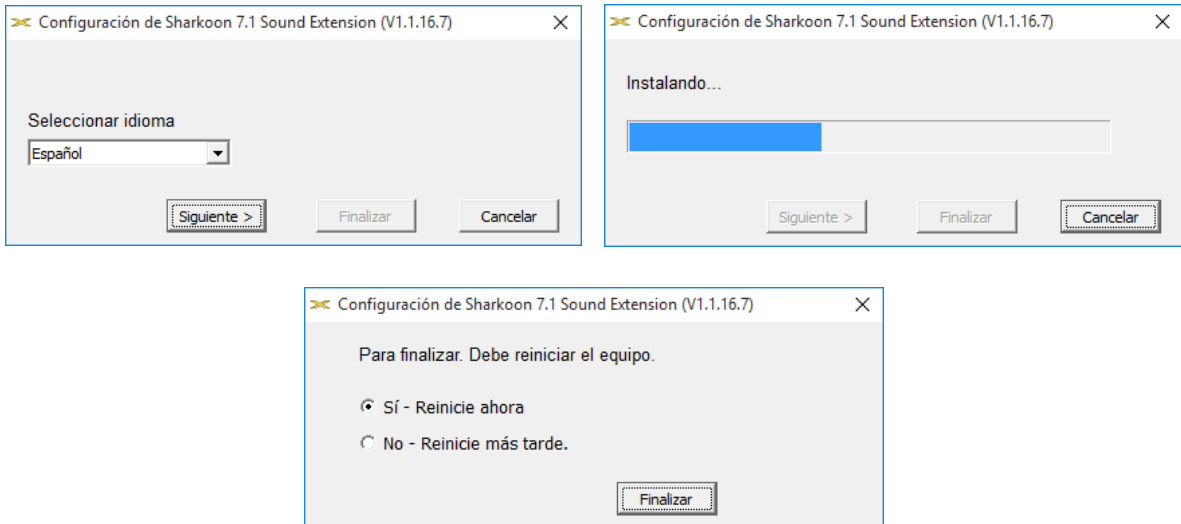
Configuración de Sharkoon 7.1 Sound Extension (V1.1.16.7)

Seleccionar idioma

Español

Siguiente >

Finalizar

Cancelar

Configuración de Sharkoon 7.1 Sound Extension (V1.1.16.7)

Instalando...

Siguiente >

Finalizar

Cancelar

Configuración de Sharkoon 7.1 Sound Extension (V1.1.16.7)

Para finalizar. Debe reiniciar el equipo.

Sí - Reinicie ahora

No - Reinicie más tarde.

Finalizar